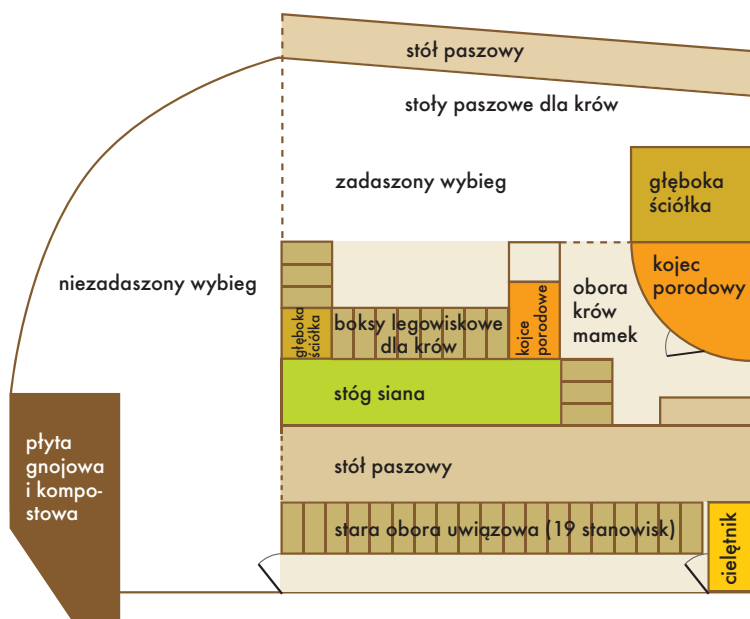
stół paszowy

stoły paszowe dla krów

zadaszony wybieg

głęboka ściółka

kojec porodowy

niezadaszony wybieg

obora krów mamek

głęboka ściółka

boksy legowiskowe dla krów

kojce porodowe

stóg siana

płyta gnojowa i kompostowa

stół paszowy

stara obora uwiązowa (19 stanowisk)

cielętnik